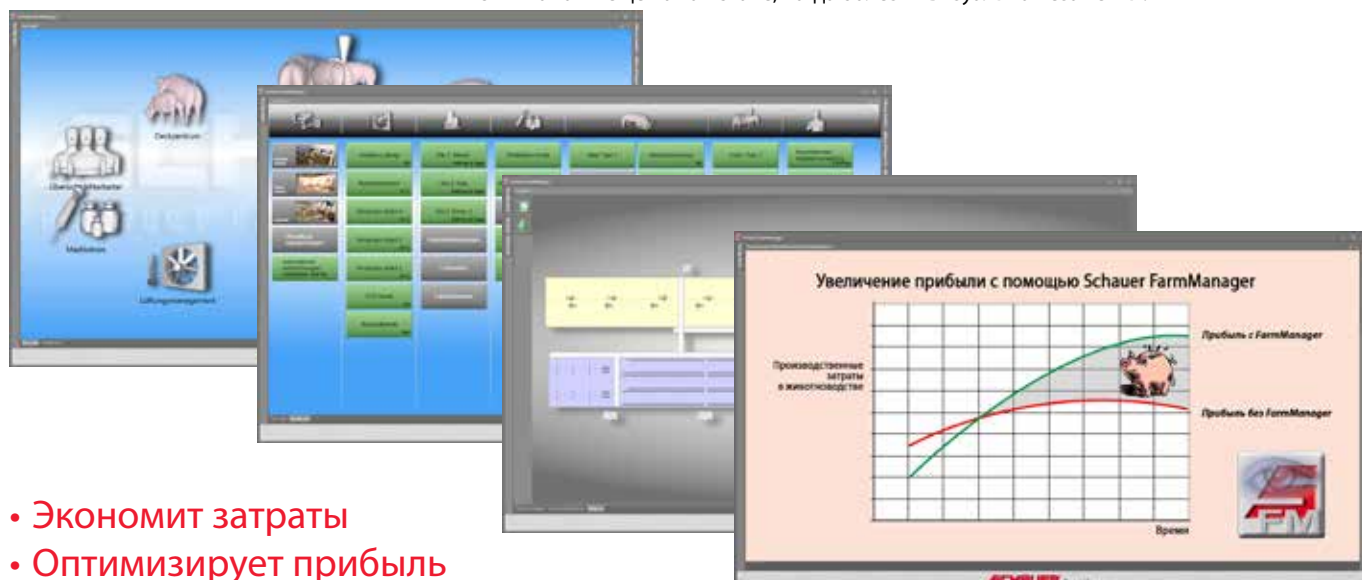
Deckzentrum

Übersicht Mitarbeiter

Medikation

Lüftungsmanagement

Увеличение прибыли с помощью Schauer FarmManager

Прибыль с FarmManager

Производственные затраты в животноводстве

Прибыль без FarmManager

Время

FM

• Экономит затраты
• Оптимизирует прибыль